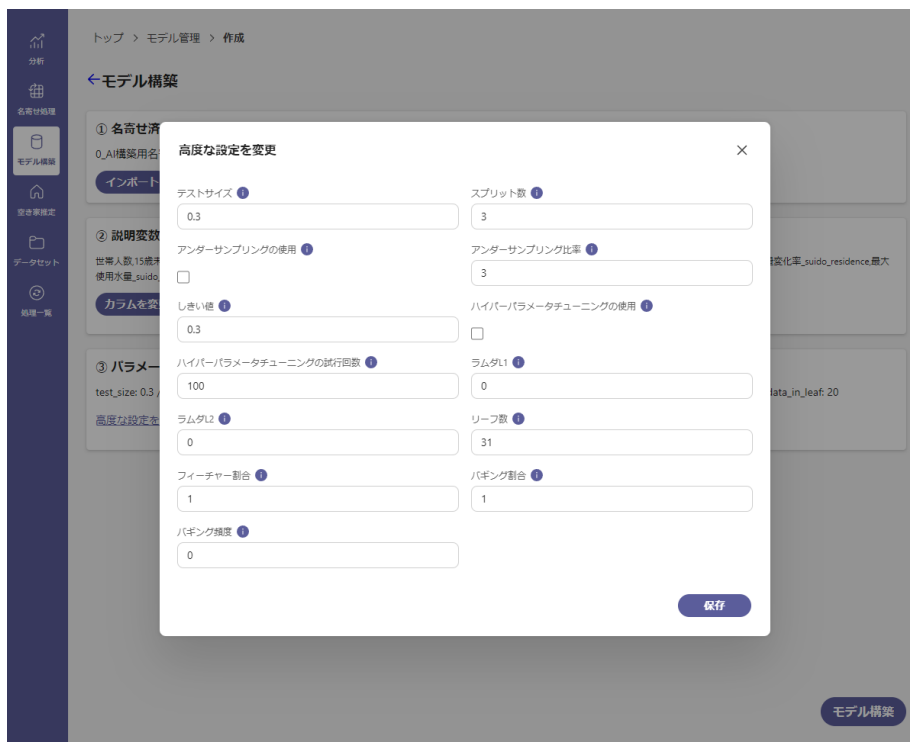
分析
名寄せ処理
モデル構築
空き家推定
データセット
処理一覧

トップ > モデル管理 > 作成

←モデル構築

① 名寄せ済
0_AI構築用名
インポート

② 説明変数
世帯人数,15歳未
使用水量_suido_
カラムを変

③ パラメー
test_size: 0.3 /
高度な設定を

変化率_suido_residence,最大

data_in_leaf: 20

高度な設定を変更

テストサイズ
0.3

スプリット数
3

アンダーサンプリングの使用

アンダーサンプリング比率
3

しきい値
0.3

ハイパーパラメータチューニングの使用

ハイパーパラメータチューニングの試行回数
100

ラムダL1
0

ラムダL2
0

リーフ数
31

フィーチャー割合
1

バギング割合
1

バギング頻度
0

保存

モデル構築